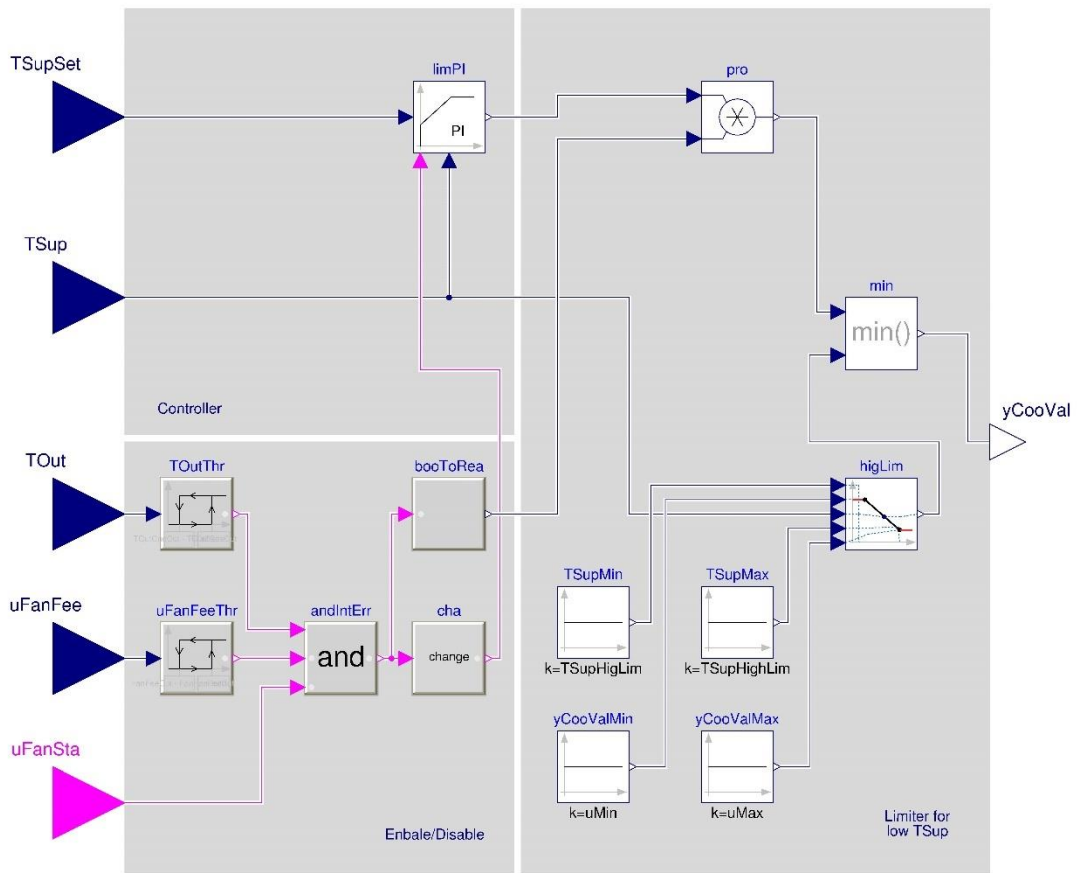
TSupSet

limPI

PI

pro

TSup

min

min()

Controller

yCooVal

TOut

TOutThr

booToRea

higLim

uFanFee

uFanFeeThr

andIntErr

and

cha

change

TSupMin

k=TSupHigLim

TSupMax

k=TSupHighLim

yCooValMin

k=uMin

yCooValMax

k=uMax

uFanSta

Enbale/Disable

Limiter for low TSup